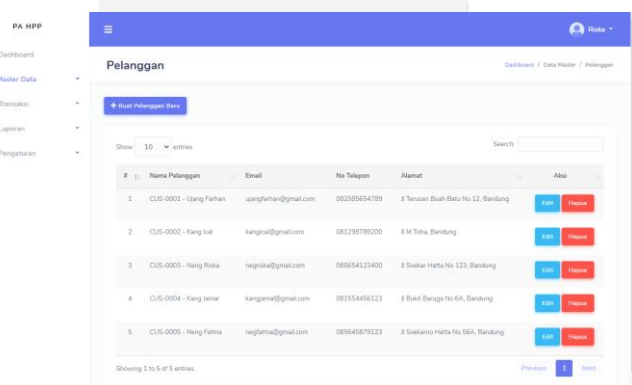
PA HPP

Dashboard
Master Data
Transaksi
Laporan
Pengaturan

≡

Riska

Pelanggan

Dashboard / Data Master / Pelanggan

+ Buat Pelanggan Baru

Show 10 entries

Search:

| # | Nama Pelanggan | Email | No Telepon | Alamat | Aksi |
|---|---|---|---|---|---|
| 1 | CUS-0001 - Ujang Farhan | ujangfarhan@gmail.com | 082585654799 | Jl Terusan Buah Batu No 12, Bandung | Edit Hapus |
| 2 | CUS-0002 - Kang Ical | kangical@gmail.com | 081298789200 | Jl M Toha, Bandung | Edit Hapus |
| 3 | CUS-0003 - Neng Riska | negriska@gmail.com | 085654123400 | Jl Soekar Hatta No 123, Bandung | Edit Hapus |
| 4 | CUS-0004 - Kang Jamal | kangjamal@gmail.com | 081554456123 | Jl Bukit Baruga No 6A, Bandung | Edit Hapus |
| 5 | CUS-0005 - Neng Fatma | negfatma@gmail.com | 085654879123 | Jl Soekarno Hatta No 56A, Bandung | Edit Hapus |

Showing 1 to 5 of 5 entries

Previous 1 Next